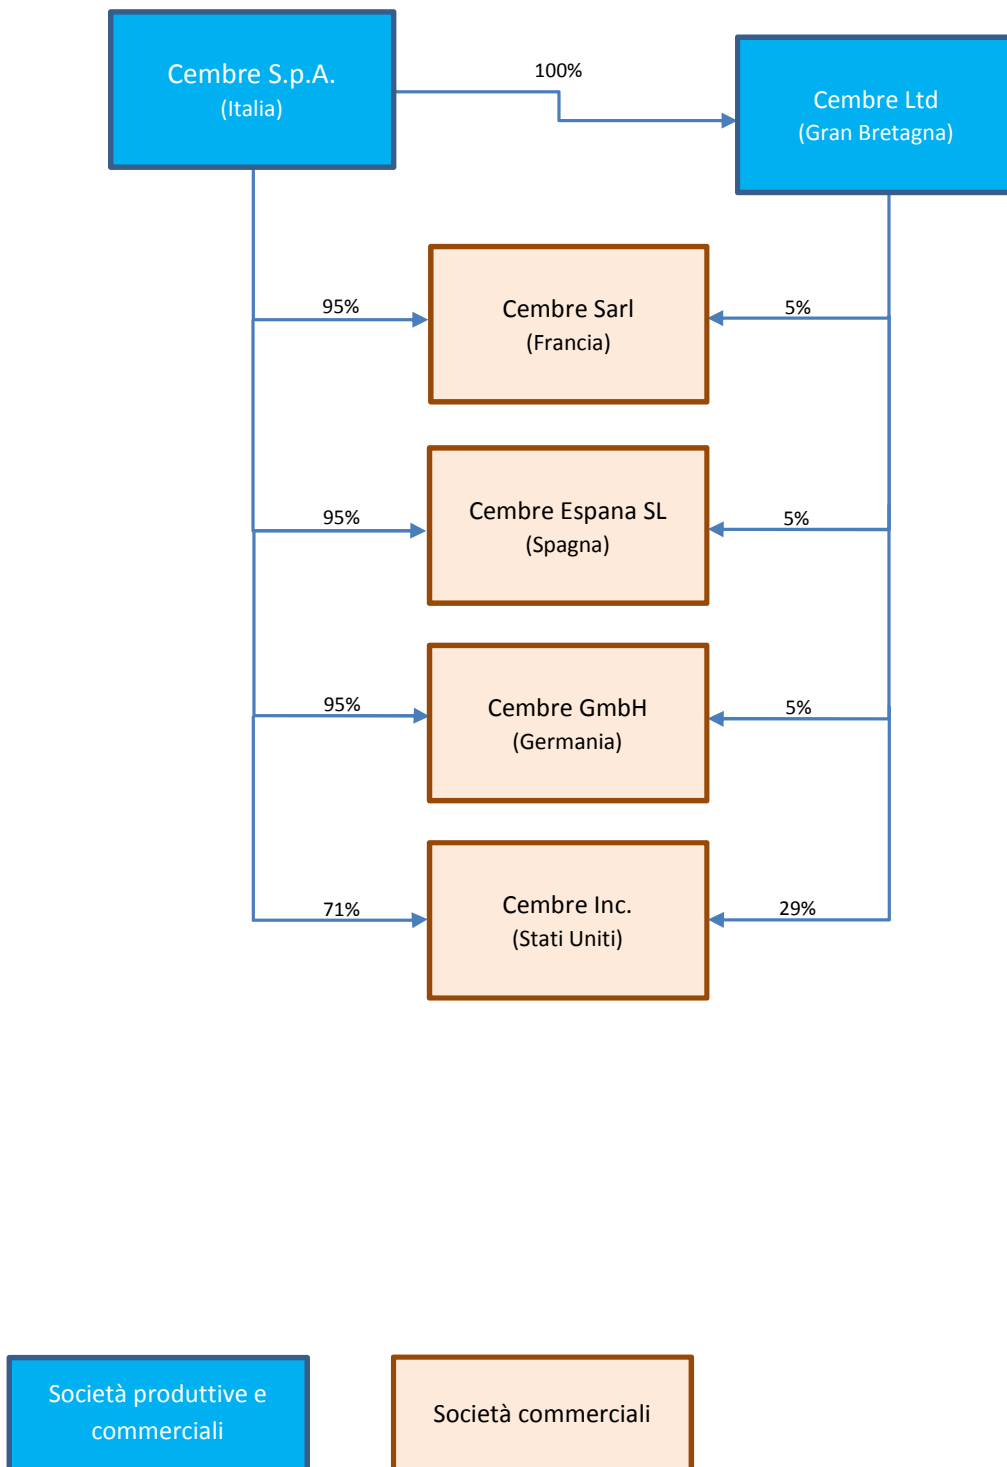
Cembre S.p.A.
(Italia)

100%

Cembre Ltd
(Gran Bretagna)

95%

Cembre Sarl
(Francia)

5%

95%

Cembre Espana SL
(Spagna)

5%

95%

Cembre GmbH
(Germania)

5%

71%

Cembre Inc.
(Stati Uniti)

29%

Società produttive e commerciali

Società commerciali